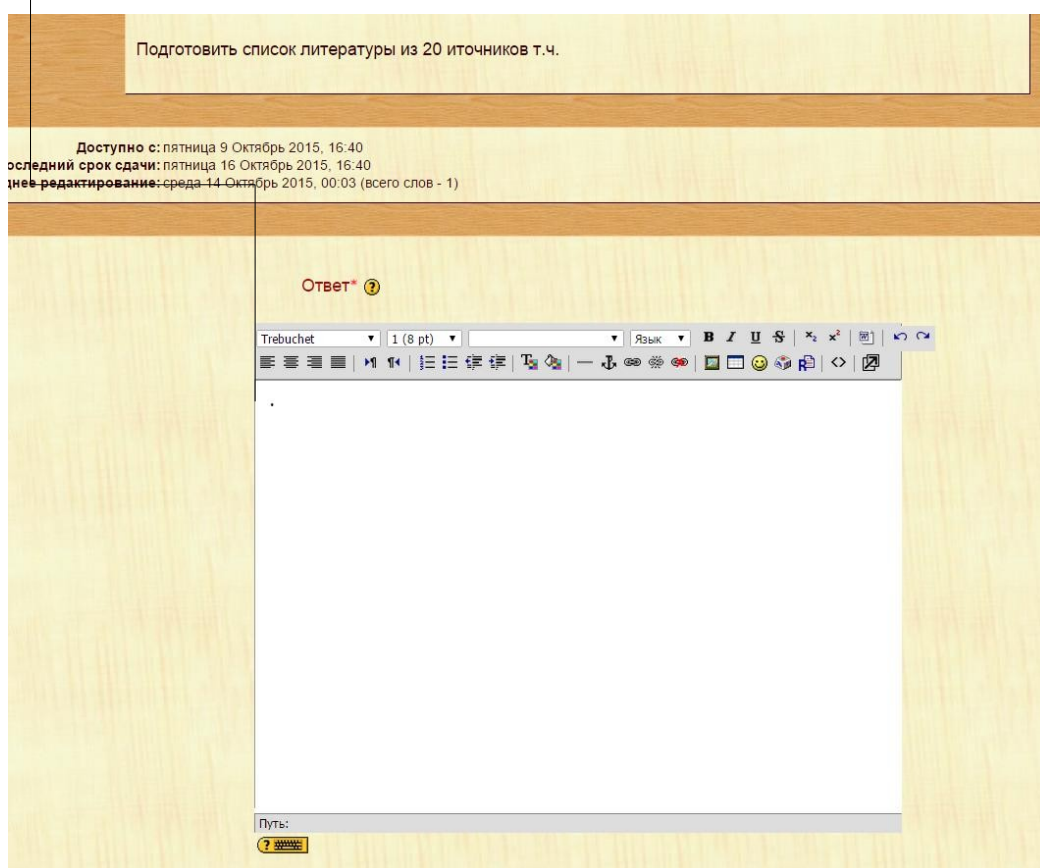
Подготовить список литературы из 20 иточников т.ч.

Доступно с: пятница 9 Октябрь 2015, 16:40
оследний срок сдачи: пятница 16 Октябрь 2015, 16:40
днее редактирование: среда 14 Октябрь 2015, 00:03 (всего слов - 1)

Ответ*

Trebuchet | 1 (8 pt) | Язык | B I U S | $x_2$ $x^2$

.

Путь: